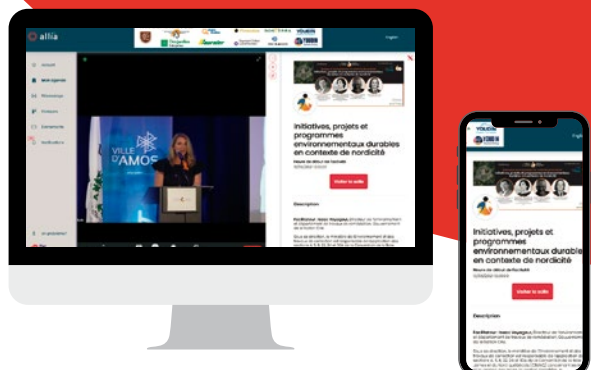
allia

English

Accueil

Mon agenda

Messagerie

Exposants

Conférences

Notifications

VILLE D'AMOS

Initiatives, projets et programmes environnementaux durables en contexte de nordicité

Heure de début de l'activité

Visiter la salle

Description

Initiatives, projets et programmes environnementaux durables en contexte de nordicité

Heure de début de l'activité

Visiter la salle

Description